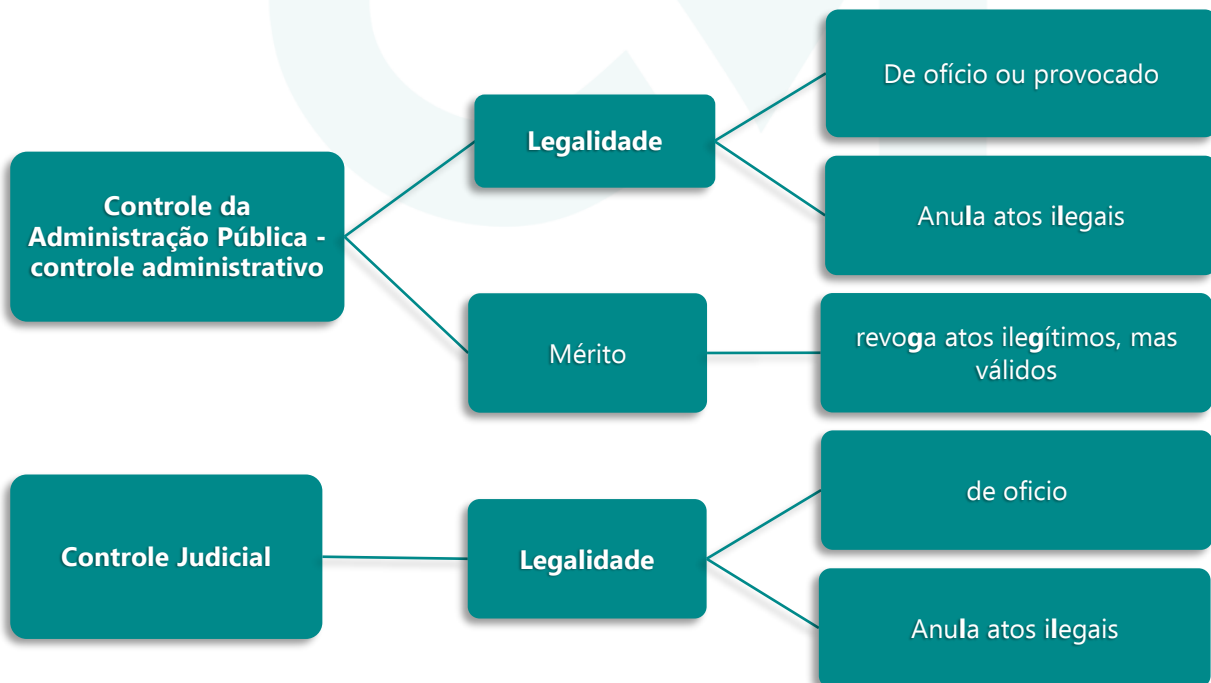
Controle da Administração Pública - controle administrativo

Legalidade

De ofício ou provocado

Anula atos ilegais

Mérito

revoga atos ilegítimos, mas válidos

Controle Judicial

Legalidade

de oficio

Anula atos ilegais